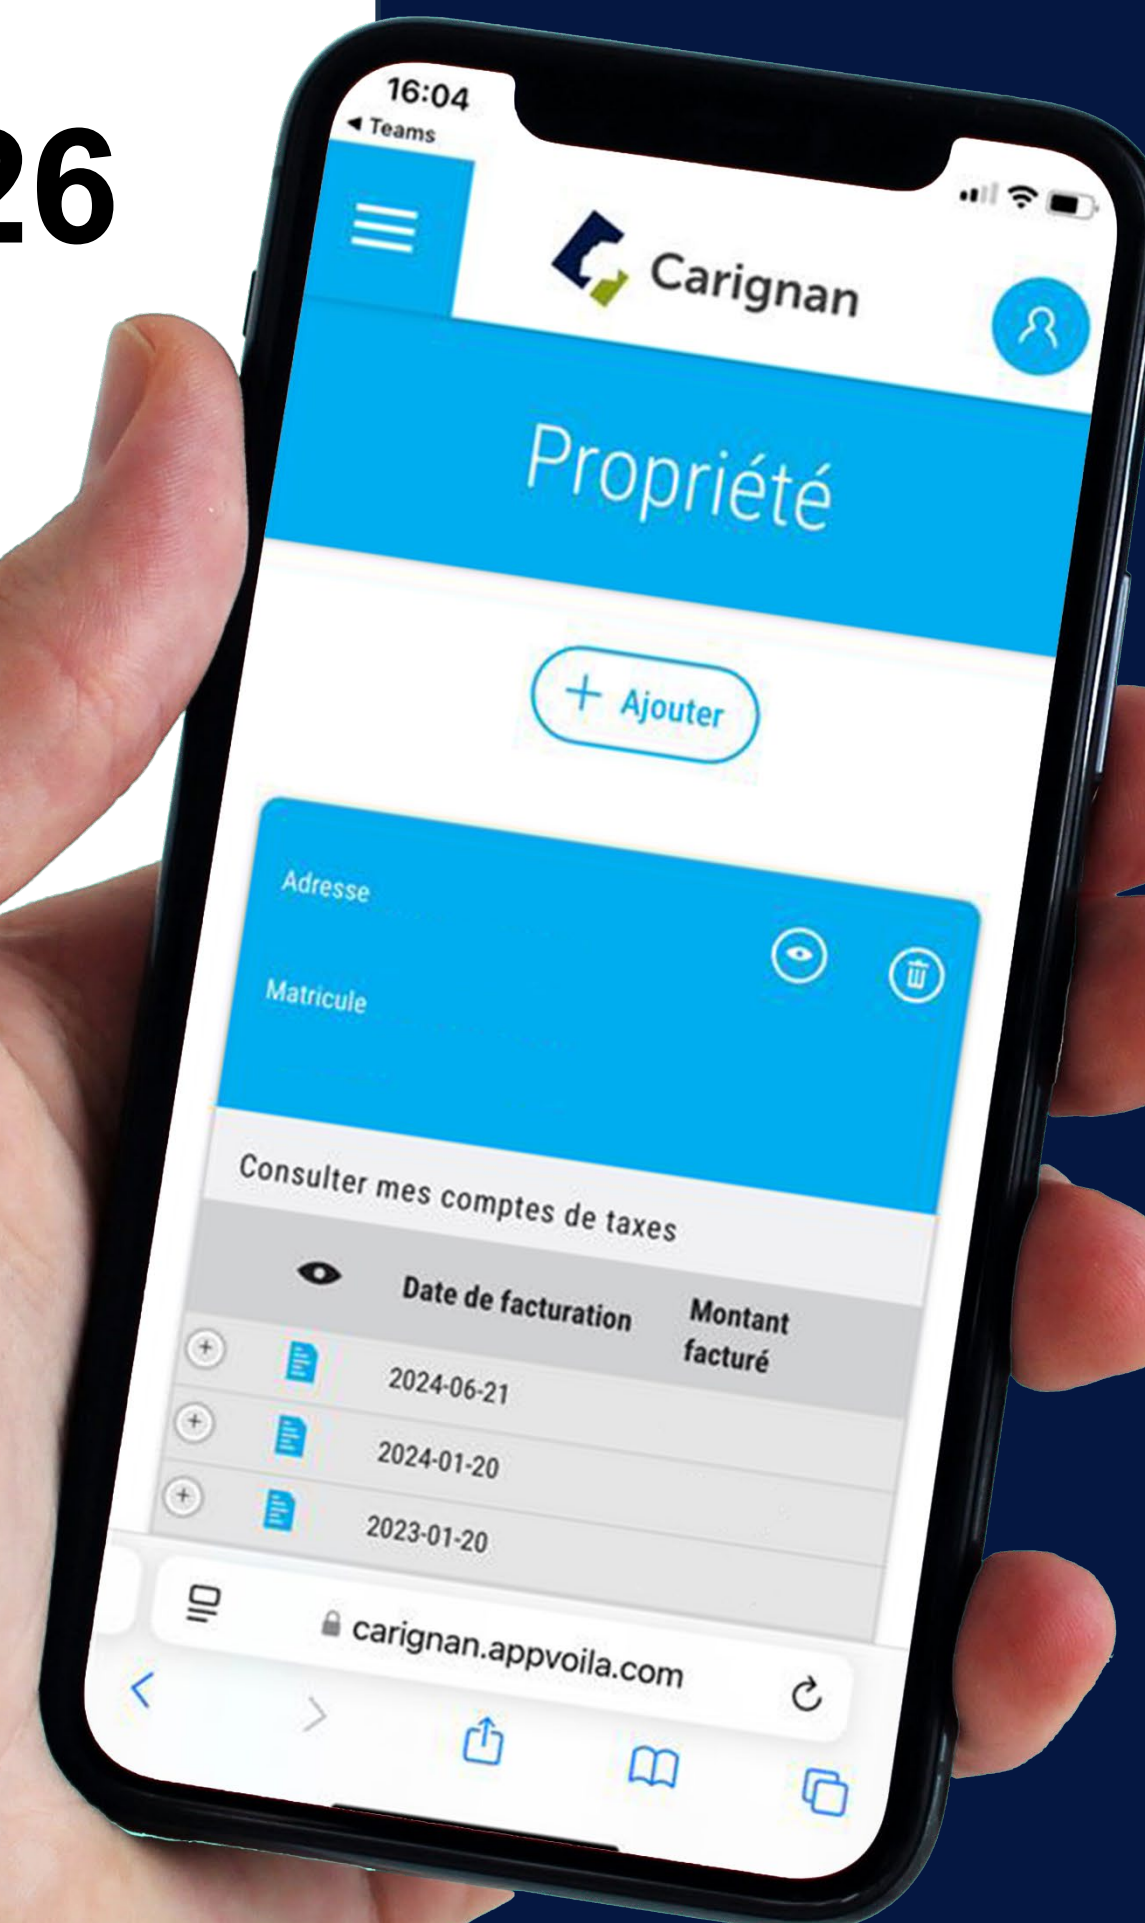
26

16:04
◀ Teams

Carignan

Propriété

+ Ajouter

Adresse

Matricule

Consulter mes comptes de taxes

| | Date de facturation | Montant facturé |
|---|---|---|
| | 2024-06-21 | |
| | 2024-01-20 | |
| | 2023-01-20 | |

carignan.appvoila.com